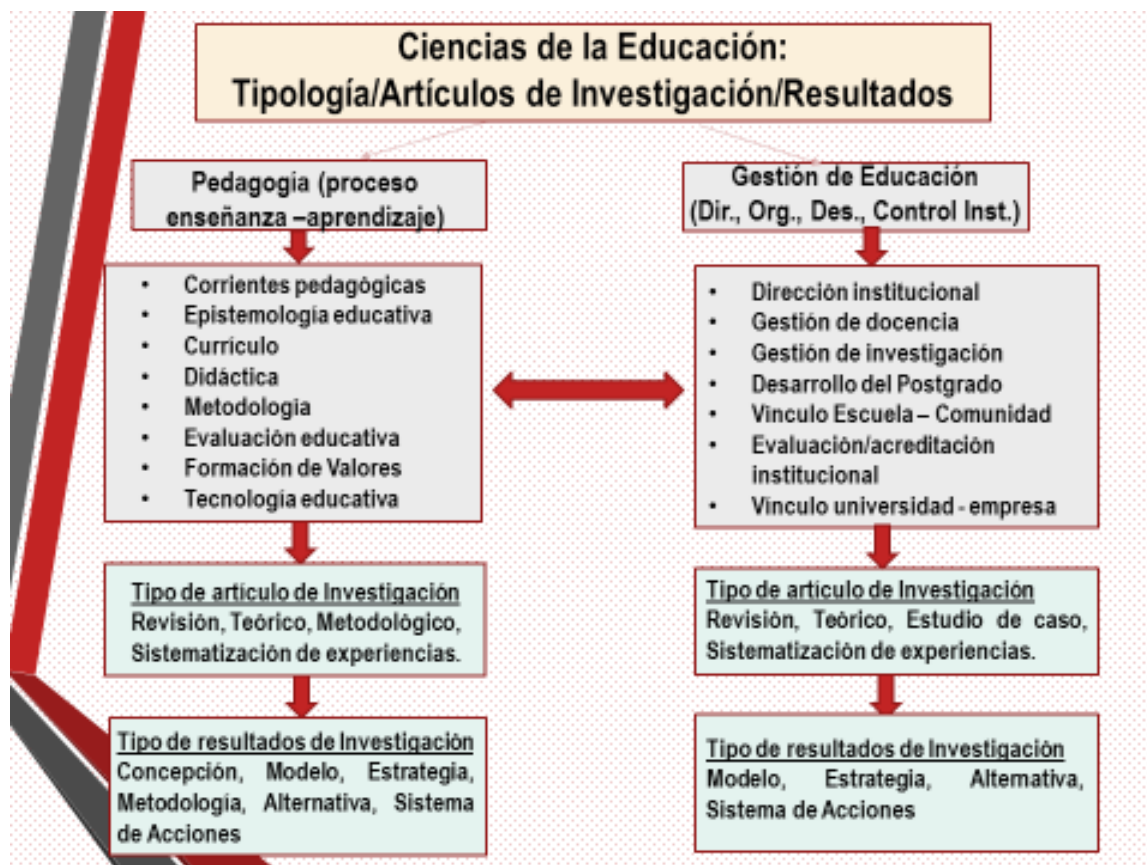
Ciencias de la Educación:
Tipología/Artículos de Investigación/Resultados

Pedagogía (proceso enseñanza –aprendizaje)

- Corrientes pedagógicas
- Epistemología educativa
- Currículo
- Didáctica
- Metodología
- Evaluación educativa
- Formación de Valores
- Tecnología educativa

Tipo de artículo de Investigación
Revisión, Teórico, Metodológico, Sistematización de experiencias.

Tipo de resultados de Investigación
Concepción, Modelo, Estrategia, Metodología, Alternativa, Sistema de Acciones

Gestión de Educación
(Dir., Org., Des., Control Inst.)

- Dirección institucional
- Gestión de docencia
- Gestión de investigación
- Desarrollo del Postgrado
- Vínculo Escuela – Comunidad
- Evaluación/acreditación institucional
- Vínculo universidad - empresa

Tipo de artículo de Investigación
Revisión, Teórico, Estudio de caso, Sistematización de experiencias.

Tipo de resultados de Investigación
Modelo, Estrategia, Alternativa, Sistema de Acciones